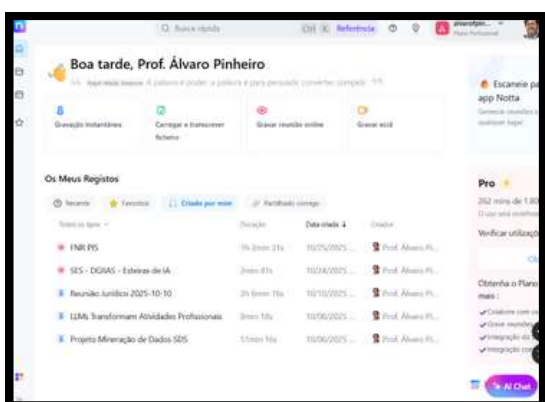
Q Busca rápida Ctrl K Referência

Boa tarde, Prof. Álvaro Pinheiro

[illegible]

Gravação Instantânea
Carregar e transcrever ficheiro
Gravar reunião online
Gravar ecrã

Escaneie pa app Notta
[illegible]

Os Meus Registos

Recente
Favoritos
Criado por mim
Partilhado comigo

Todos os tipos
Duração
Data criada
Criador

FNR PIS
1h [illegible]
10/25/2025
Prof. Álvaro Pi...

SES - DGIAS - Esteiras de IA
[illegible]
10/24/2025
Prof. Álvaro Pi...

Reunião Jurídico 2025-10-10
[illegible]
10/10/2025
Prof. Álvaro Pi...

LLMs Transformam Atividades Profissionais
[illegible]
10/06/2025
Prof. Álvaro Pi...

Projeto Mineração de Dados SDS
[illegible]
10/06/2025
Prof. Álvaro Pi...

Pro
262 mins de 1.800
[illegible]
Verificar utilização

Obtenha o Plano mais :
Colabore com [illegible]
Grave reuniões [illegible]
Integração do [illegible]
Integração com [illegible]

AI Chat